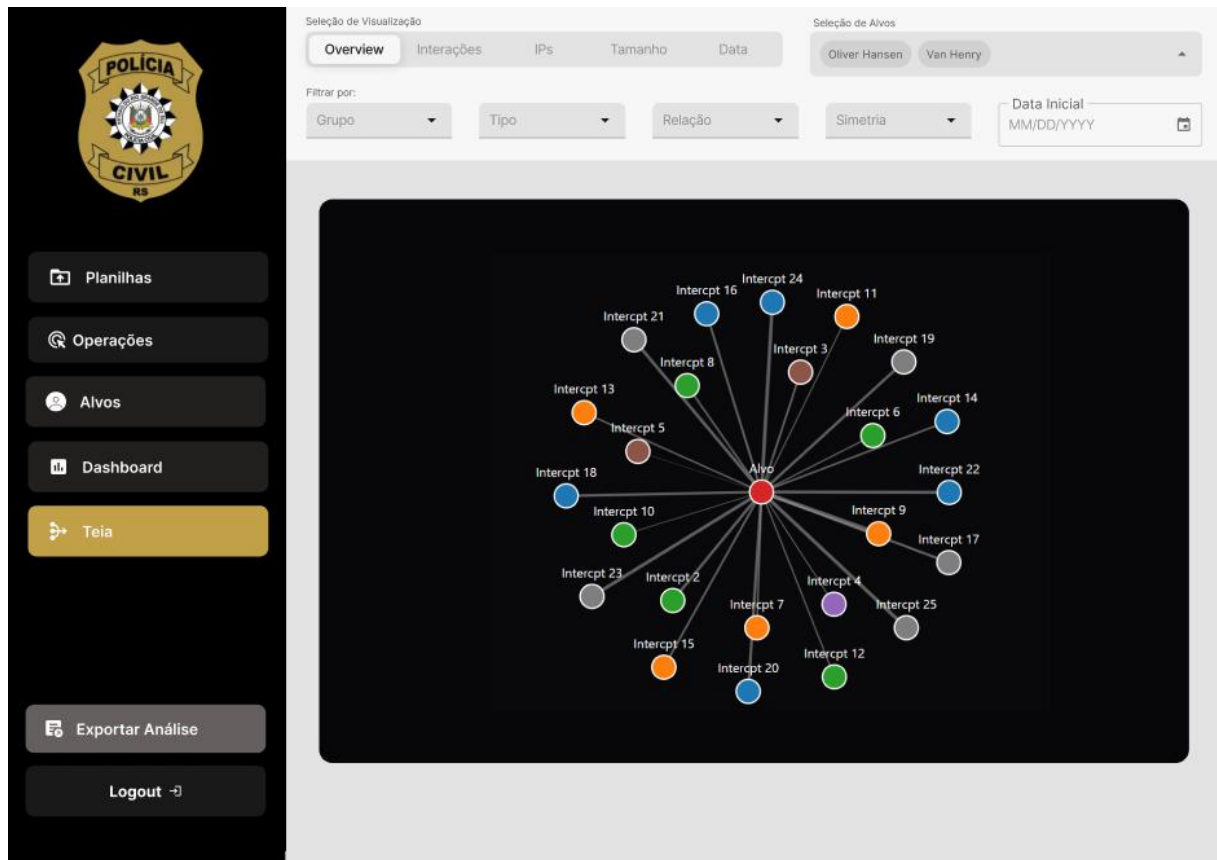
POLÍCIA
CIVIL
RS

Planilhas
Operações
Alvos
Dashboard
Teia

Exportar Análise
Logout

Seleção de Visualização
Overview Interações IPs Tamanho Data

Seleção de Alvos
Oliver Hansen Van Henry

Filtrar por:
Grupo
Tipo
Relação
Simetria
Data Inicial
MM/DD/YYYY

Intercpt 24
Intercpt 16
Intercpt 11
Intercpt 21
Intercpt 19
Intercpt 8
Intercpt 3
Intercpt 13
Intercpt 14
Intercpt 6
Intercpt 5
Alvo
Intercpt 18
Intercpt 22
Intercpt 10
Intercpt 9
Intercpt 17
Intercpt 23
Intercpt 2
Intercpt 4
Intercpt 7
Intercpt 25
Intercpt 15
Intercpt 12
Intercpt 20